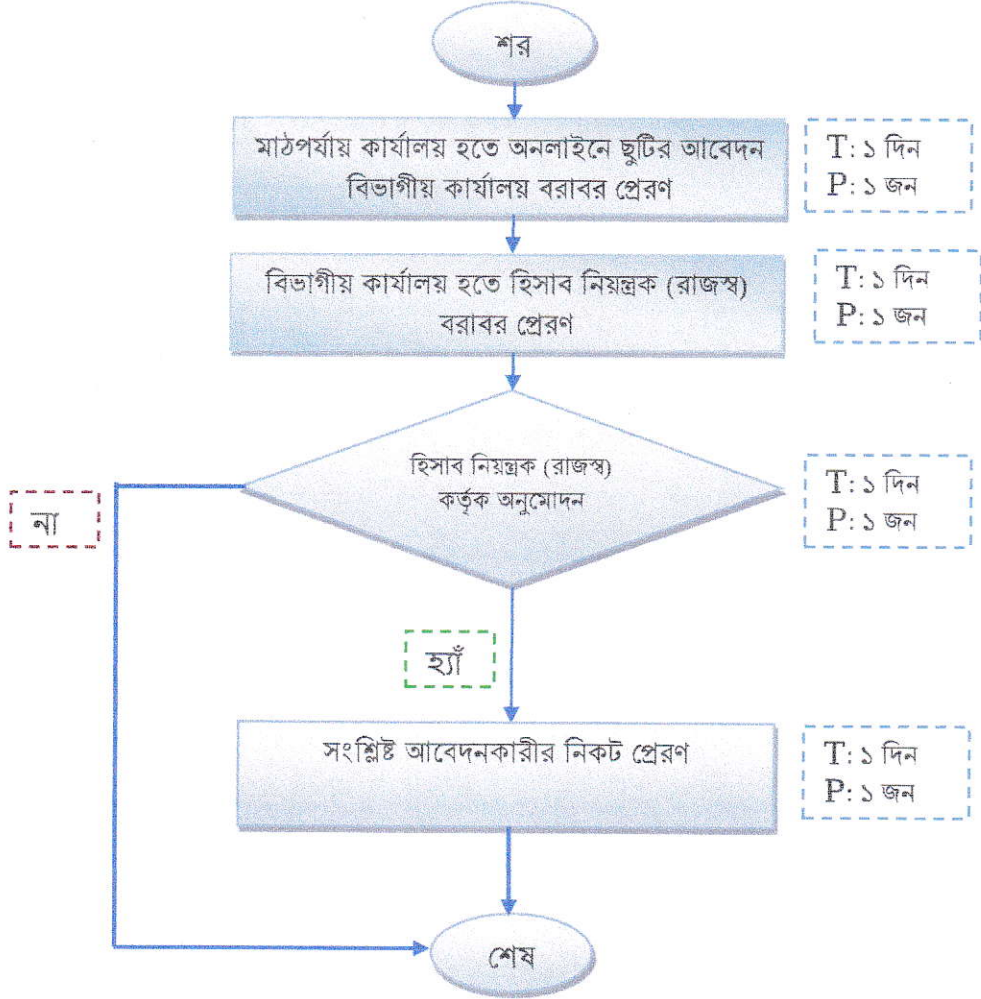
শুরু

মাঠপর্যায় কার্যালয় হতে অনলাইনে ছুটির আবেদন বিভাগীয় কার্যালয় বরাবর প্রেরণ

T: ১ দিন
P: ১ জন

বিভাগীয় কার্যালয় হতে হিসাব নিয়ন্ত্রক (রাজস্ব) বরাবর প্রেরণ

T: ১ দিন
P: ১ জন

না

হিসাব নিয়ন্ত্রক (রাজস্ব) কর্তৃক অনুমোদন

T: ১ দিন
P: ১ জন

হ্যাঁ

সংশ্লিষ্ট আবেদনকারীর নিকট প্রেরণ

T: ১ দিন
P: ১ জন

শেষ